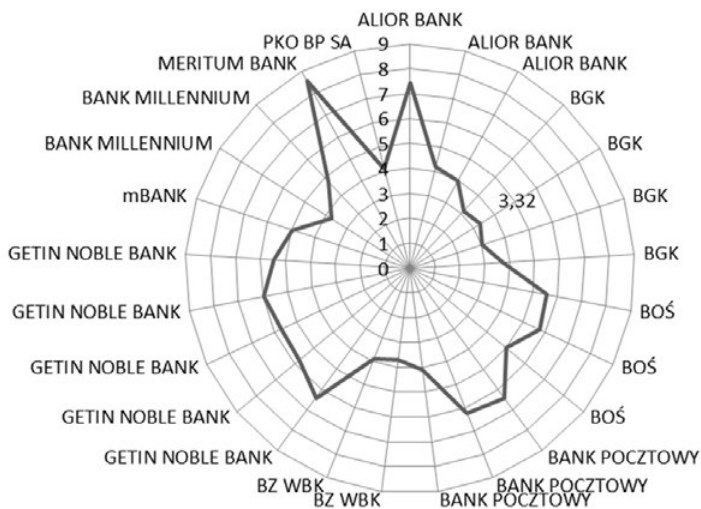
ALIOR BANK
ALIOR BANK
ALIOR BANK
BGK
BGK
BGK
BGK
BOŚ
BOŚ
BOŚ
BANK POCZTOWY
BANK POCZTOWY
BANK POCZTOWY
BZ WBK
BZ WBK
GETIN NOBLE BANK
GETIN NOBLE BANK
GETIN NOBLE BANK
GETIN NOBLE BANK
GETIN NOBLE BANK
mBANK
BANK MILLENNIUM
BANK MILLENNIUM
MERITUM BANK
PKO BP SA

9
8
7
6
5
4
3
2
1
0
3,32